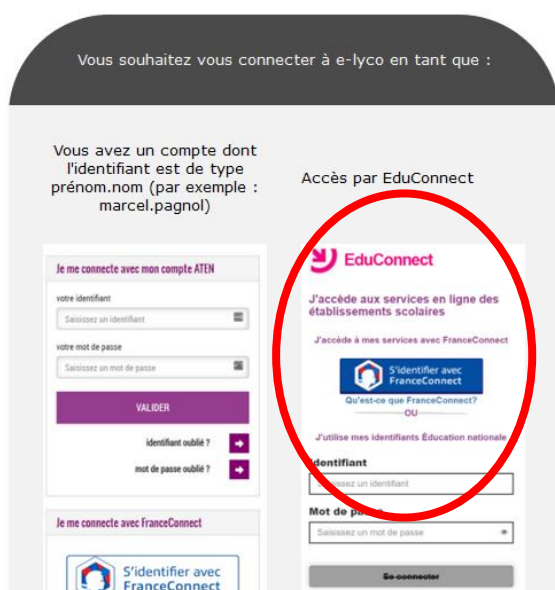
Vous souhaitez vous connecter à e-lyco en tant que :

Vous avez un compte dont l'identifiant est de type prénom.nom (par exemple : marcel.pagnol)

Accès par EduConnect

Je me connecte avec mon compte ATEN

votre identifiant

Saisissez un identifiant

votre mot de passe

Saisissez un mot de passe

VALIDER

identifiant oublié ?

mot de passe oublié ?

Je me connecte avec FranceConnect

S'identifier avec FranceConnect

EduConnect

J'accède aux services en ligne des établissements scolaires

J'accède à mes services avec FranceConnect

S'identifier avec FranceConnect

Qu'est-ce que FranceConnect ?

OU

J'utilise mes identifiants Éducation nationale

Identifiant

Saisissez un identifiant

Mot de passe

Saisissez un mot de passe

Se connecter